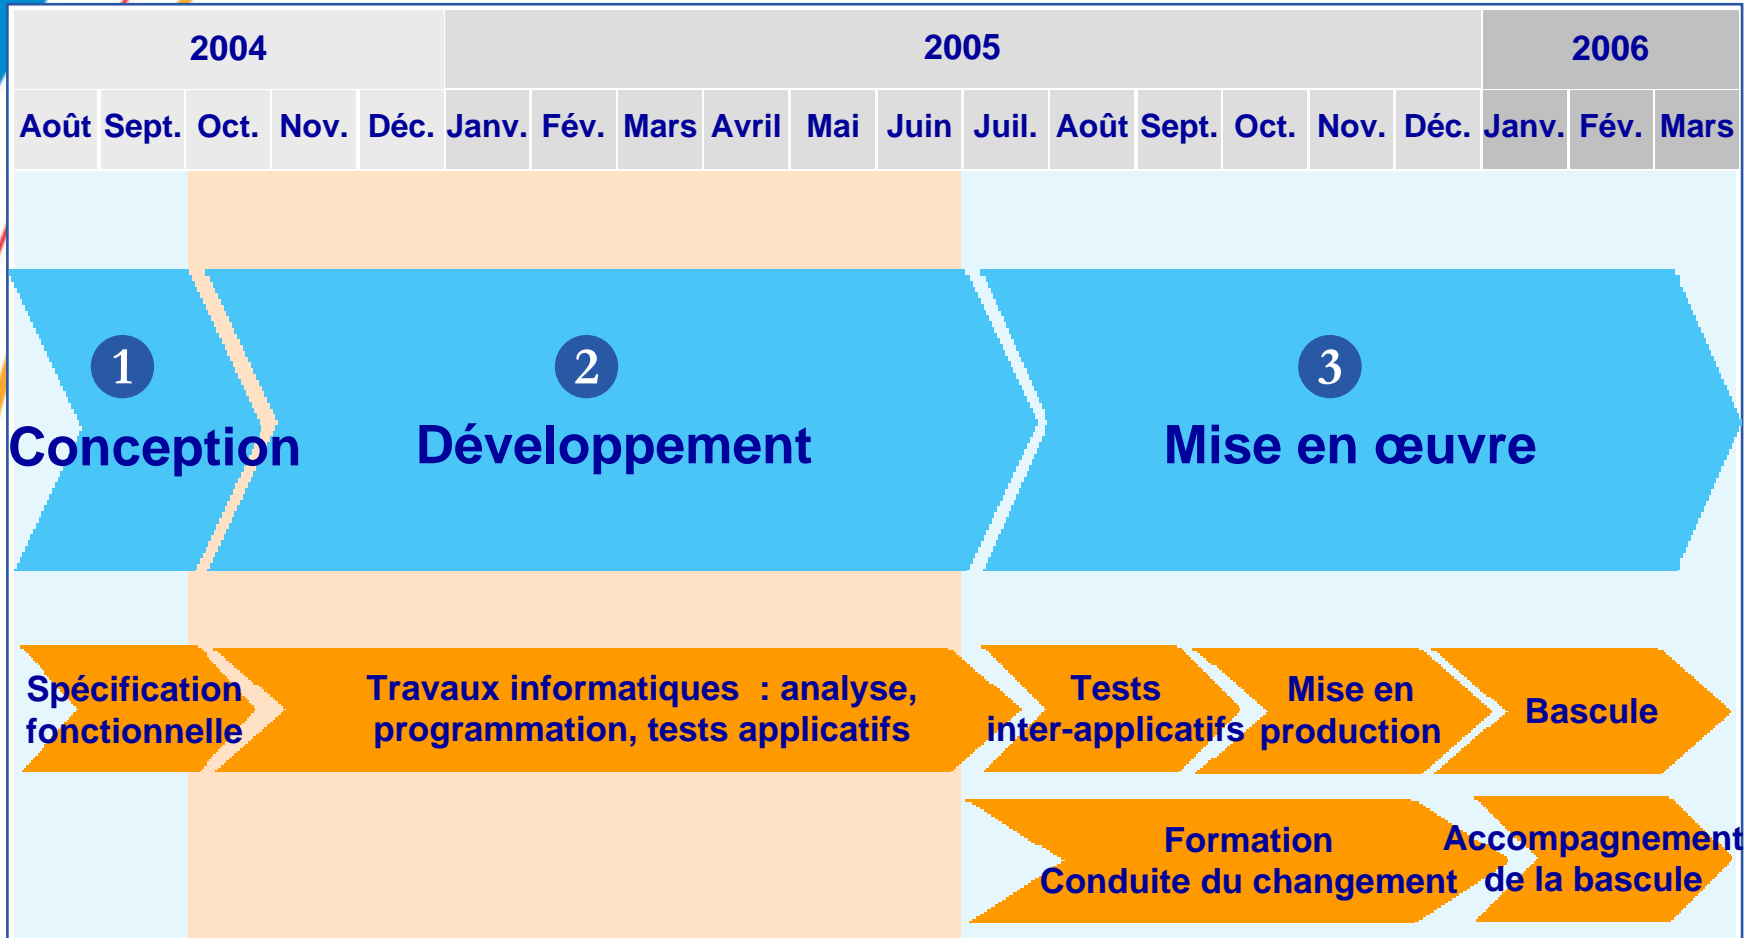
| 2004 | | | | | 2005 | | | | | | | | | | | | 2006 | | |
|---|---|---|---|---|---|---|---|---|---|---|---|---|---|---|---|---|---|---|---|
| Août | Sept. | Oct. | Nov. | Déc. | Janv. | Fév. | Mars | Avril | Mai | Juin | Juil. | Août | Sept. | Oct. | Nov. | Déc. | Janv. | Fév. | Mars |

1 Conception

2 Développement

3 Mise en œuvre

Spécification fonctionnelle

Travaux informatiques : analyse, programmation, tests applicatifs

Tests inter-applicatifs

Mise en production

Bascule

Formation Conduite du changement

Accompagnement de la bascule